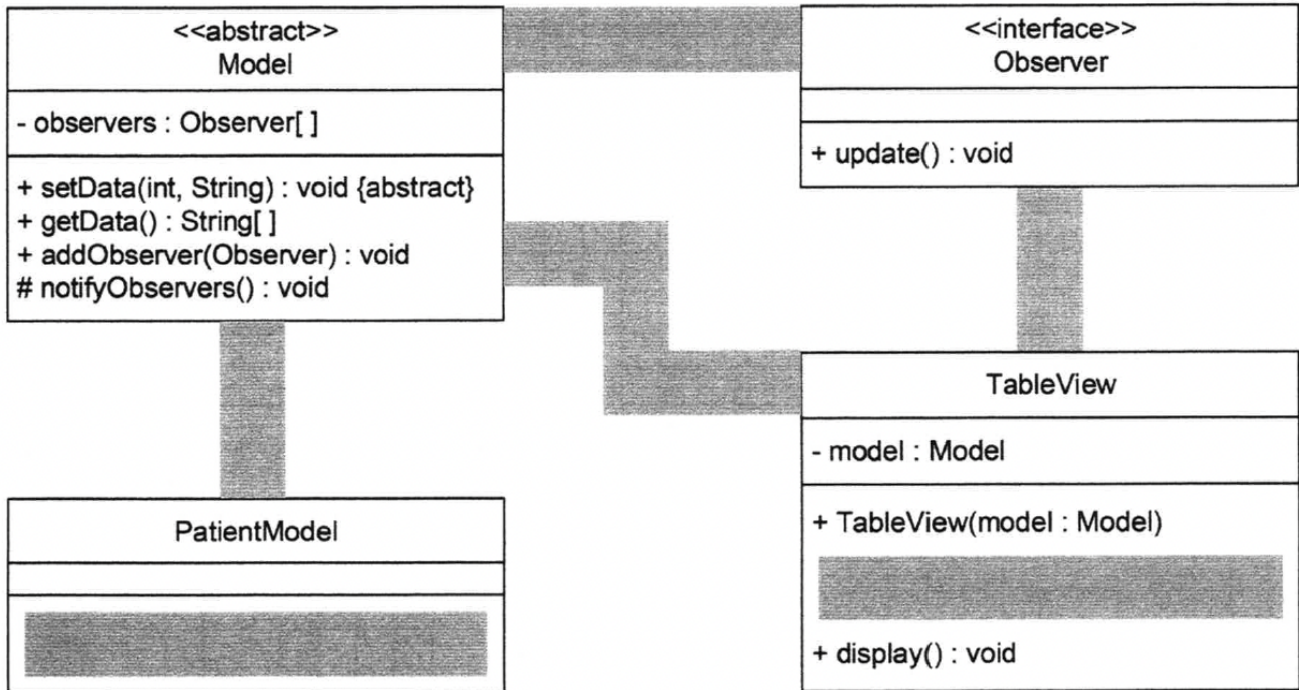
<<abstract>>
Model

- observers : Observer[ ]

+ setData(int, String) : void {abstract}
+ getData() : String[ ]
+ addObserver(Observer) : void
# notifyObservers() : void

<<interface>>
Observer

+ update() : void

PatientModel

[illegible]

TableView

- model : Model

+ TableView(model : Model)
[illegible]
+ display() : void